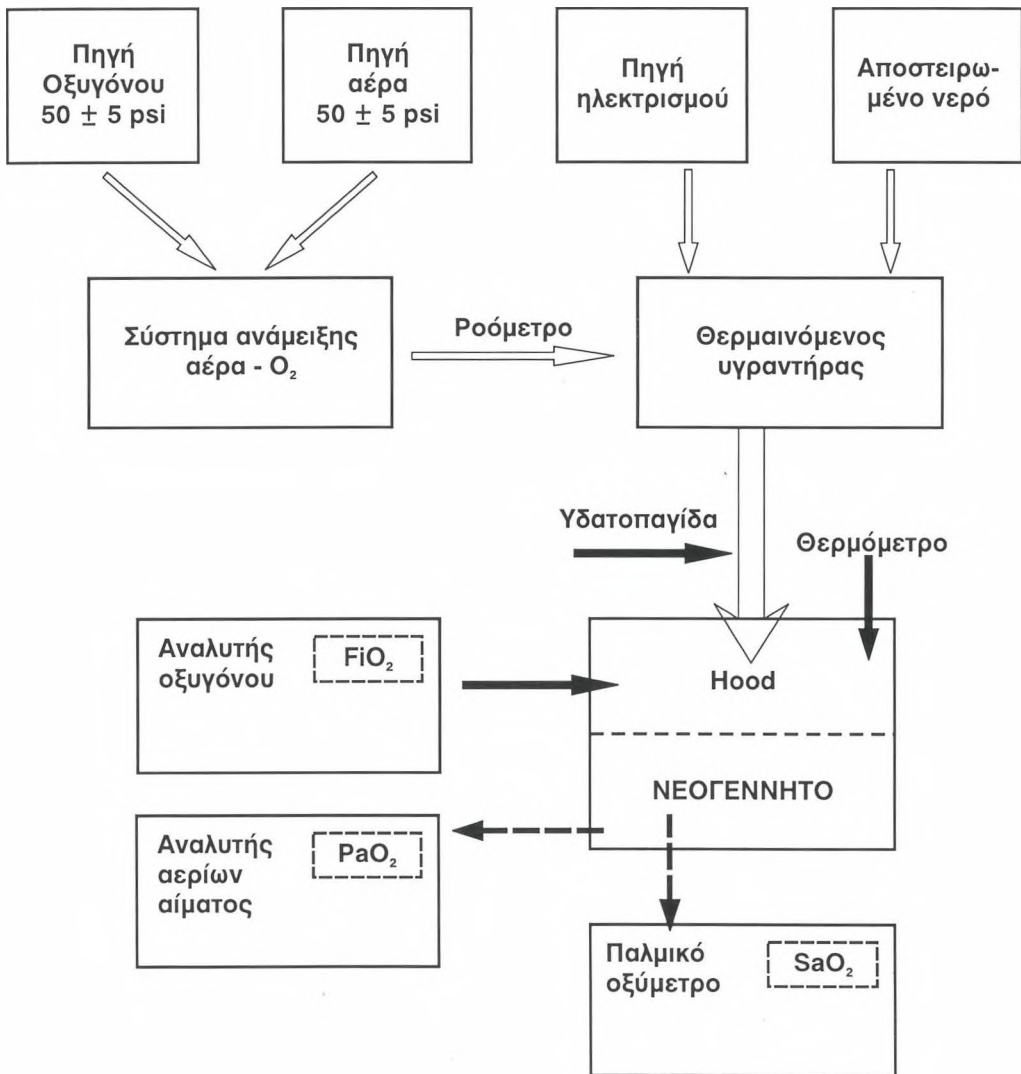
Πηγή Οξυγόνου 50 ± 5 psi

Πηγή αέρα 50 ± 5 psi

Πηγή ηλεκτρισμού

Αποστειρωμένο νερό

Σύστημα ανάμειξης αέρα - $O_2$

Ροόμετρο

Θερμαινόμενος υγραντήρας

Υδατοπαγίδα

Θερμόμετρο

Αναλυτής οξυγόνου

$FiO_2$

Hood

ΝΕΟΓΕΝΝΗΤΟ

Αναλυτής αερίων αίματος

$PaO_2$

Παλμικό οξύμετρο

$SaO_2$